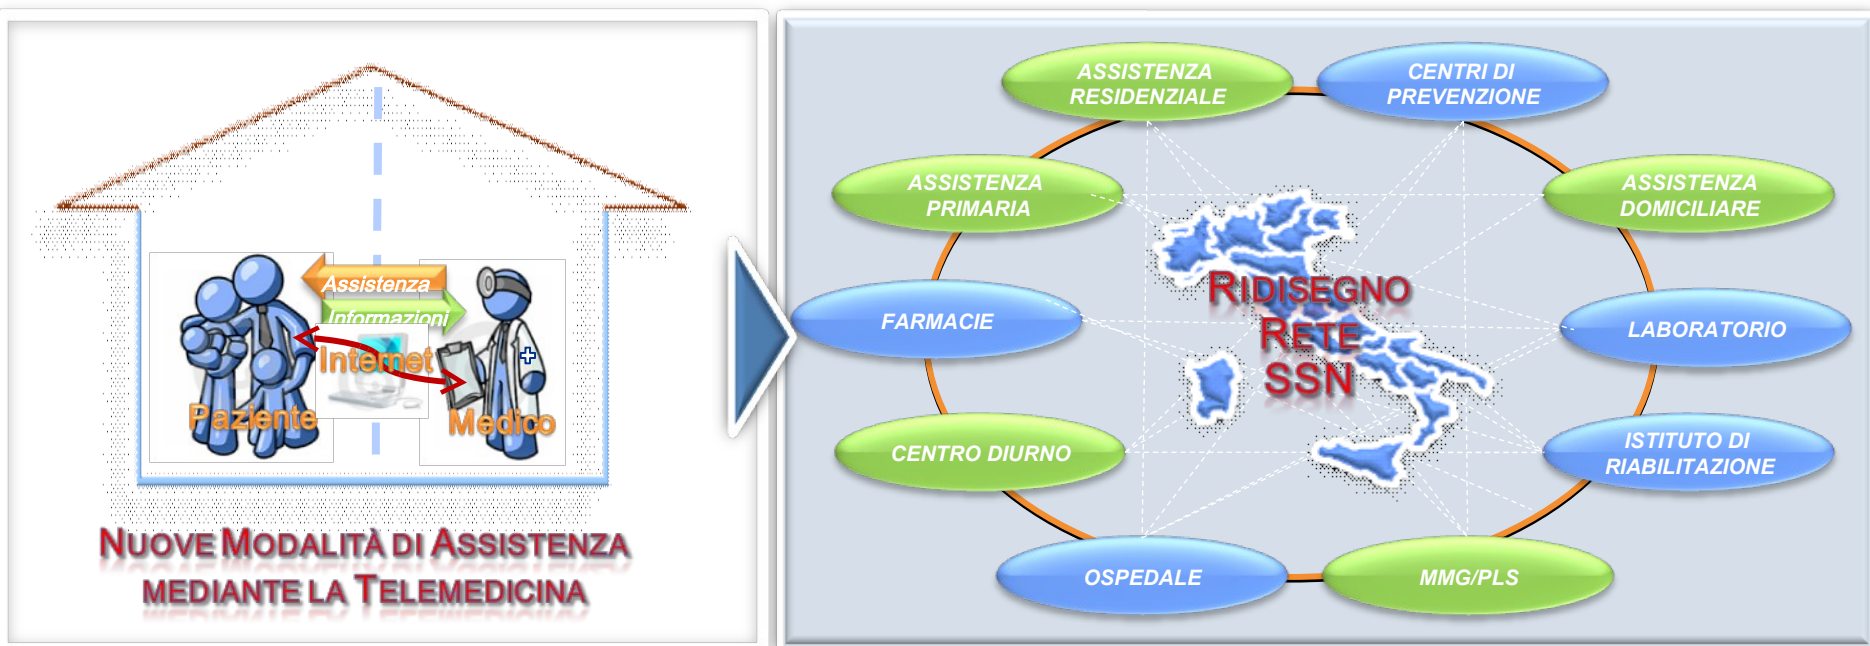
Assistenza
Informazioni
Internet
Paziente
Medico

Nuove Modalità di Assistenza mediante la Telemedicina

ASSISTENZA RESIDENZIALE
CENTRI DI PREVENZIONE
ASSISTENZA PRIMARIA
ASSISTENZA DOMICILIARE
FARMACIE
LABORATORIO
Ridisegno Rete SSN
CENTRO DIURNO
ISTITUTO DI RIABILITAZIONE
OSPEDALE
MMG/PLS